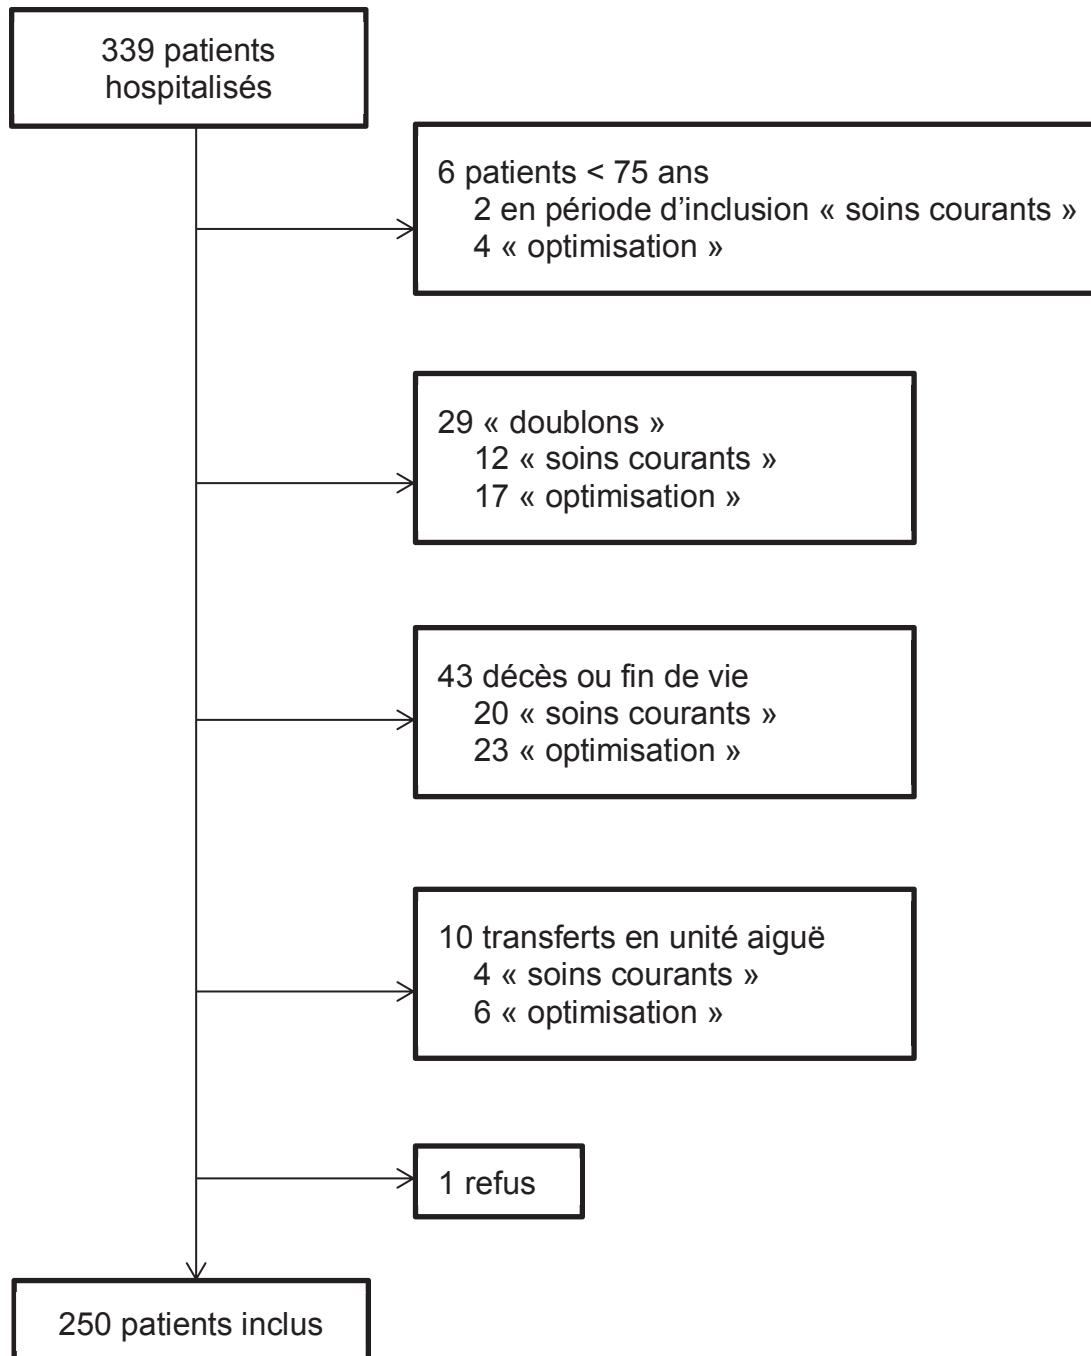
339 patients hospitalisés

6 patients < 75 ans
2 en période d’inclusion « soins courants »
4 « optimisation »

29 « doublons »
12 « soins courants »
17 « optimisation »

43 décès ou fin de vie
20 « soins courants »
23 « optimisation »

10 transferts en unité aiguë
4 « soins courants »
6 « optimisation »

1 refus

250 patients inclus